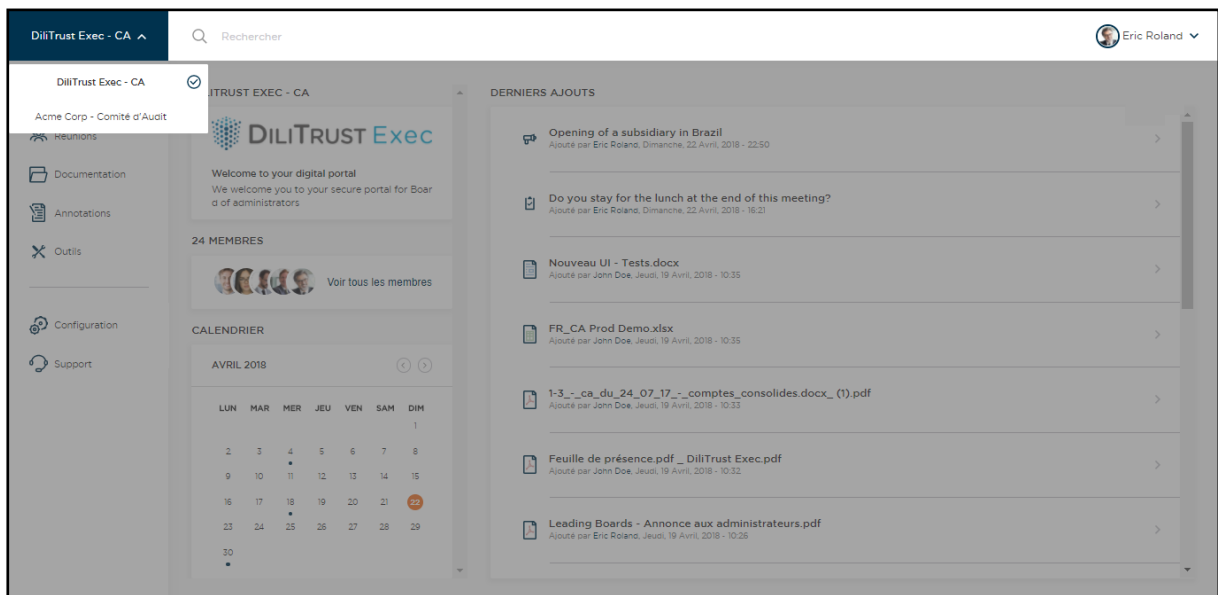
DiliTrust Exec - CA

Rechercher

Eric Roland

DiliTrust Exec - CA

Acme Corp - Comité d'Audit

Réunions

Documentation

Annotations

Outils

Configuration

Support

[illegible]ITRUST EXEC - CA

DILITRUST Exec

Welcome to your digital portal

We welcome you to your secure portal for Board of administrators

24 MEMBRES

Voir tous les membres

CALENDRIER

AVRIL 2018

| LUN | MAR | MER | JEU | VEN | SAM | DIM |
|---|---|---|---|---|---|---|
| | | | | | | 1 |
| 2 | 3 | 4 | 5 | 6 | 7 | 8 |
| 9 | 10 | 11 | 12 | 13 | 14 | 15 |
| 16 | 17 | 18 | 19 | 20 | 21 | 22 |
| 23 | 24 | 25 | 26 | 27 | 28 | 29 |
| 30 | | | | | | |

DERNIERS AJOUTS

Opening of a subsidiary in Brazil
Ajouté par Eric Roland, Dimanche, 22 Avril, 2018 - 22:50

Do you stay for the lunch at the end of this meeting?
Ajouté par Eric Roland, Dimanche, 22 Avril, 2018 - 16:21

Nouveau UI - Tests.docx
Ajouté par John Doe, Jeudi, 19 Avril, 2018 - 10:35

FR_CA Prod Demo.xlsx
Ajouté par John Doe, Jeudi, 19 Avril, 2018 - 10:35

1-3_-_ca_du_24_07_17_-_comptes_consolides.docx_ (1).pdf
Ajouté par John Doe, Jeudi, 19 Avril, 2018 - 10:33

Feuille de présence.pdf _ DiliTrust Exec.pdf
Ajouté par John Doe, Jeudi, 19 Avril, 2018 - 10:32

Leading Boards - Annonce aux administrateurs.pdf
Ajouté par Eric Roland, Jeudi, 19 Avril, 2018 - 10:26